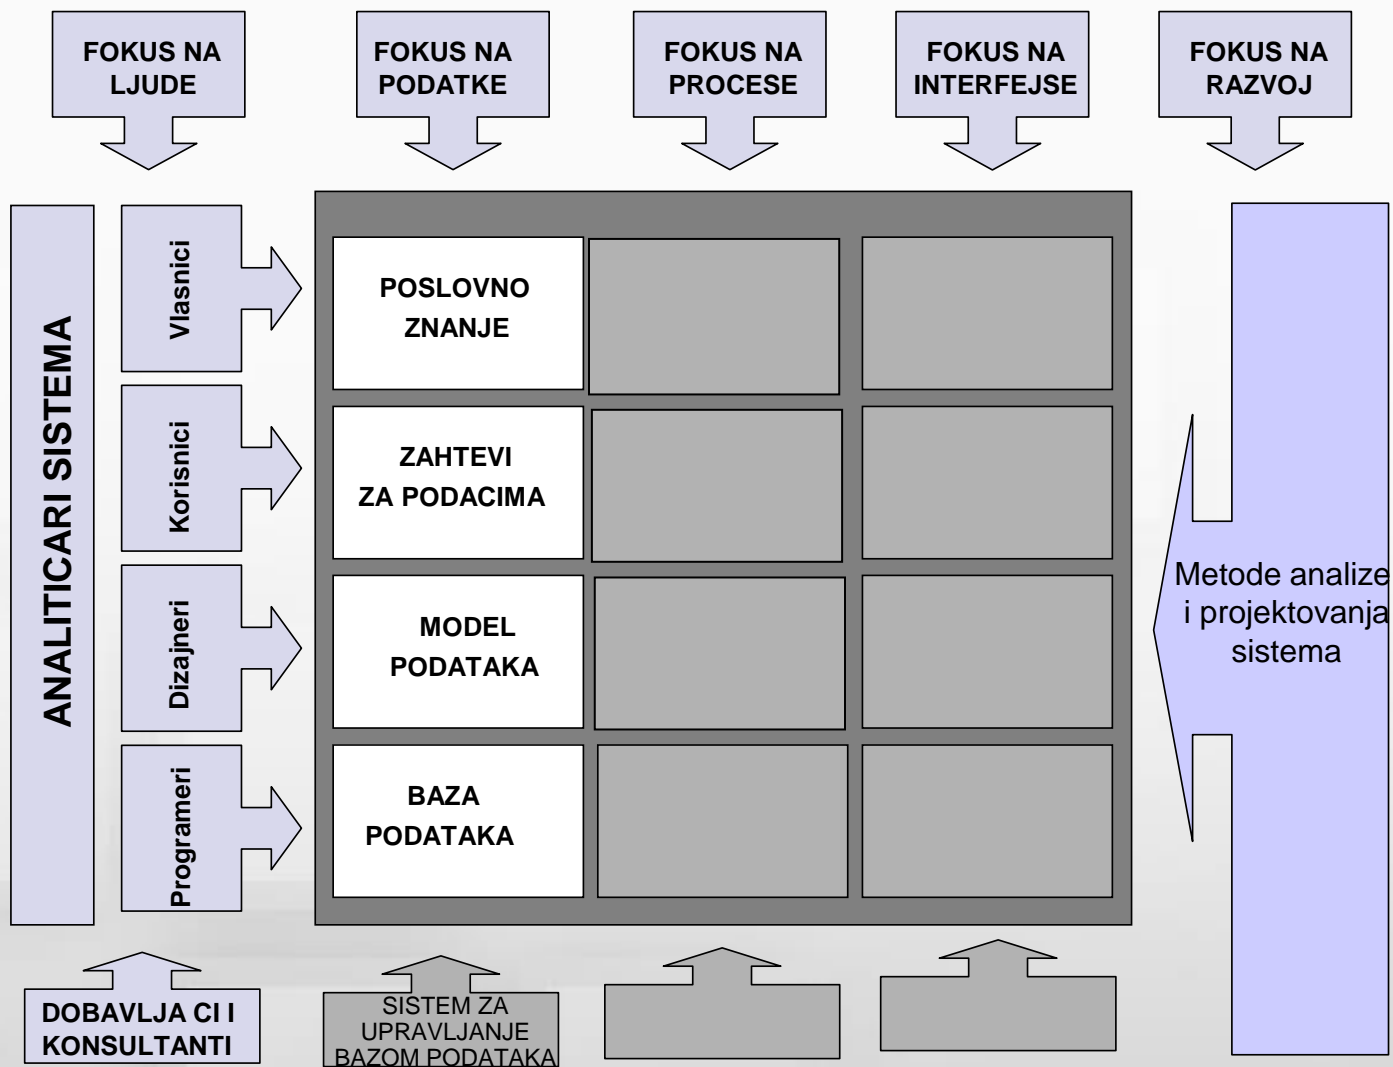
FOKUS NA LJUDE

FOKUS NA PODATKE

FOKUS NA PROCESE

FOKUS NA INTERFEJSE

FOKUS NA RAZVOJ

ANALITICARI SISTEMA

Vlasnici

Korisnici

Dizajneri

Programeri

POSLOVNO ZNANJE

ZAHTEVI ZA PODACIMA

MODEL PODATAKA

BAZA PODATAKA

Metode analize i projektovanja sistema

DOBAVLJA CI I KONSULTANTI

SISTEM ZA UPRAVLJANJE BAZOM PODATAKA